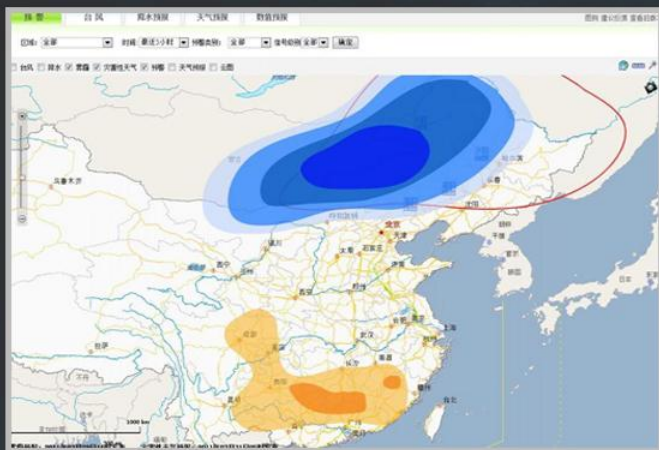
| 综 合 | 台 风 | 降水预报 | 天气预报 | 数值预报 |
|---|---|---|---|---|

图例 返回首页 设为首页

区域: 全部 时间: 最近3小时 预警类别: 全部 信号级别: 全部 确定

台风 降水 雷暴 灾害性天气 预警 天气网络 云图

乌鲁木齐

呼和浩特

北京

天津

沈阳

长春

太原

石家庄

济南

郑州

西安

兰州

西宁

成都

重庆

武汉

合肥

南京

上海

杭州

长沙

南昌

福州

贵阳

昆明

南宁

广州

台北

拉萨

首尔

1000 km